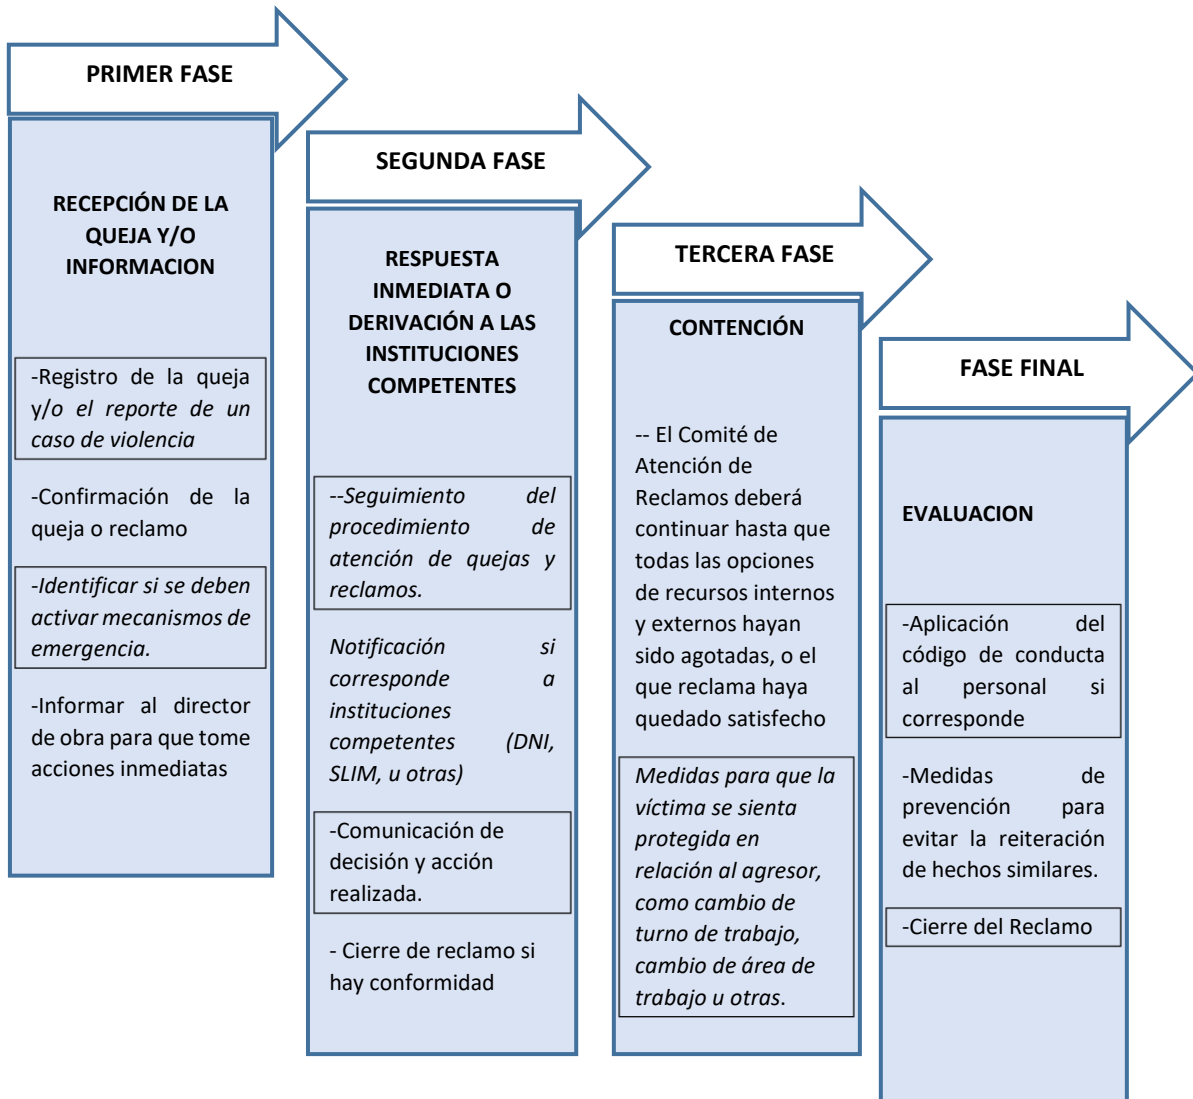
PRIMER FASE

RECEPCIÓN DE LA QUEJA Y/O INFORMACION

-Registro de la queja y/o el reporte de un caso de violencia

-Confirmación de la queja o reclamo

-Identificar si se deben activar mecanismos de emergencia.

-Informar al director de obra para que tome acciones inmediatas

SEGUNDA FASE

RESPUESTA INMEDIATA O DERIVACIÓN A LAS INSTITUCIONES COMPETENTES

--Seguimiento del procedimiento de atención de quejas y reclamos.

Notificación si corresponde a instituciones competentes (DNI, SLIM, u otras)

-Comunicación de decisión y acción realizada.

- Cierre de reclamo si hay conformidad

TERCERA FASE

CONTENCIÓN

-- El Comité de Atención de Reclamos deberá continuar hasta que todas las opciones de recursos internos y externos hayan sido agotadas, o el que reclama haya quedado satisfecho

Medidas para que la víctima se sienta protegida en relación al agresor, como cambio de turno de trabajo, cambio de área de trabajo u otras.

FASE FINAL

EVALUACION

-Aplicación del código de conducta al personal si corresponde

-Medidas de prevención para evitar la reiteración de hechos similares.

-Cierre del Reclamo